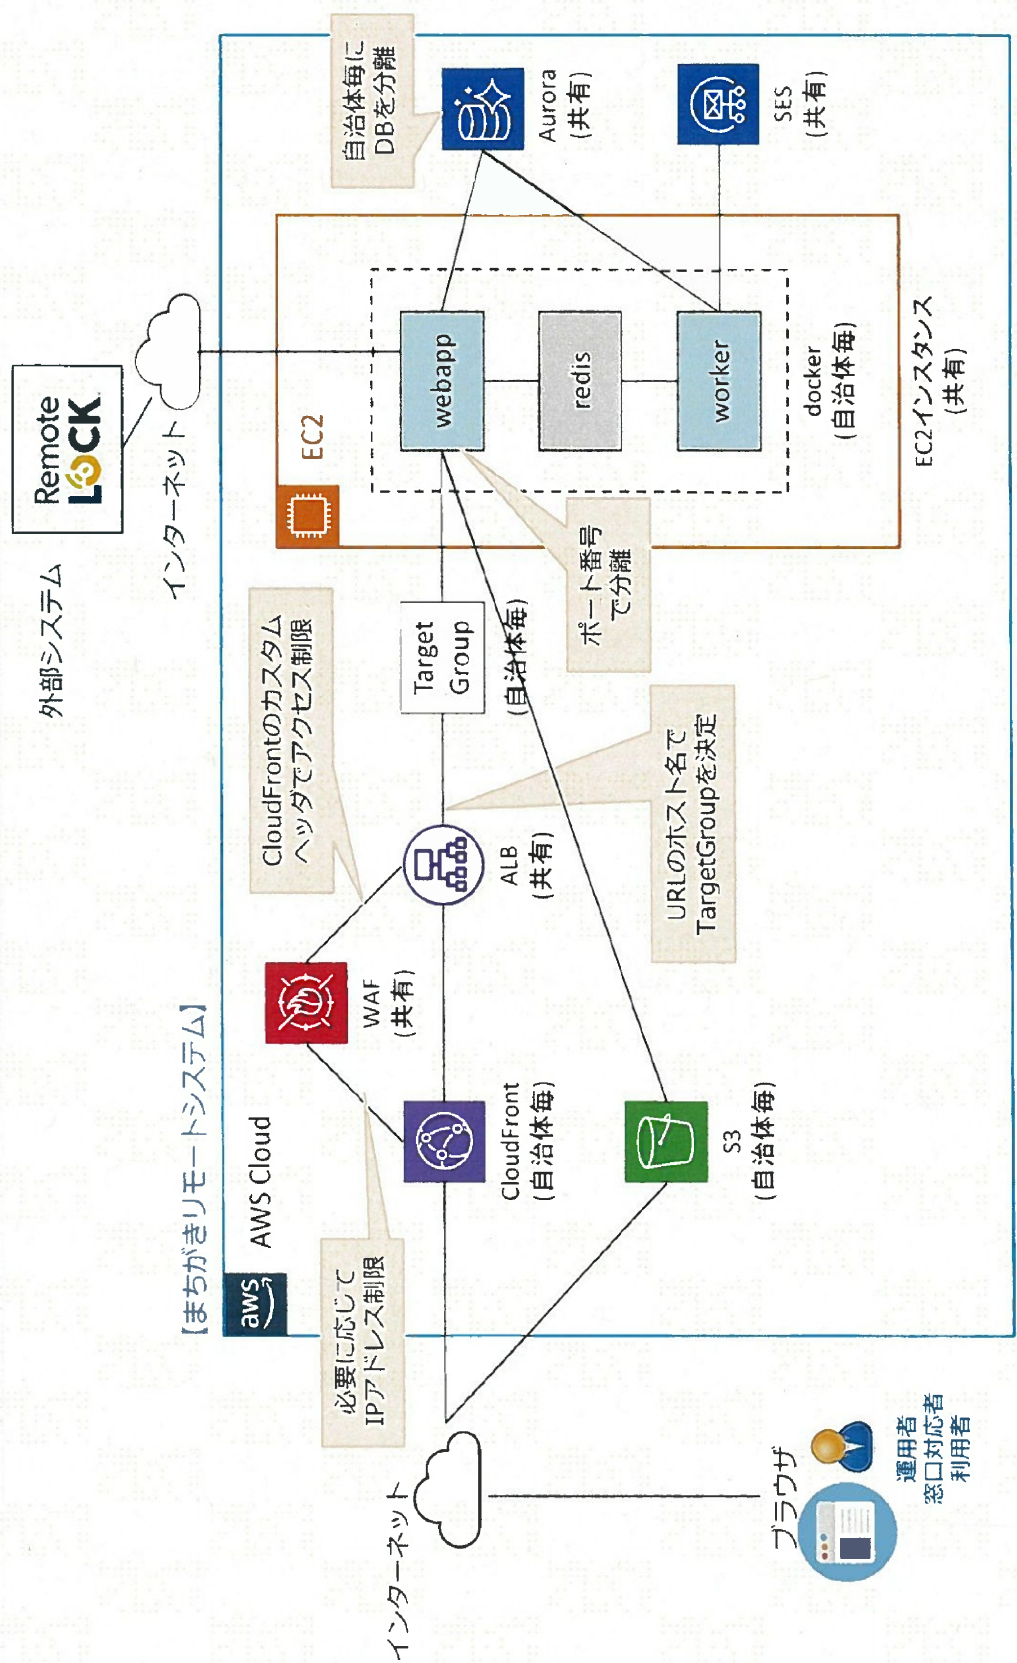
外部システム

Remote LOCK

インターネット

自治体毎に DBを分離

Aurora (共有)

SES (共有)

EC2

webapp

redis

worker

docker (自治体毎)

EC2インスタンス (共有)

ポート番号 で分離

Target Group

(自治体毎)

CloudFrontのカスタム ヘッダでアクセス制限

ALB (共有)

URLのホスト名で TargetGroupを決定

【まちがきりモートシステム】

AWS Cloud

WAF (共有)

CloudFront (自治体毎)

S3 (自治体毎)

必要に応じて IPアドレス制限

インターネット

ブラウザ

運用者 窓口対応者 利用者